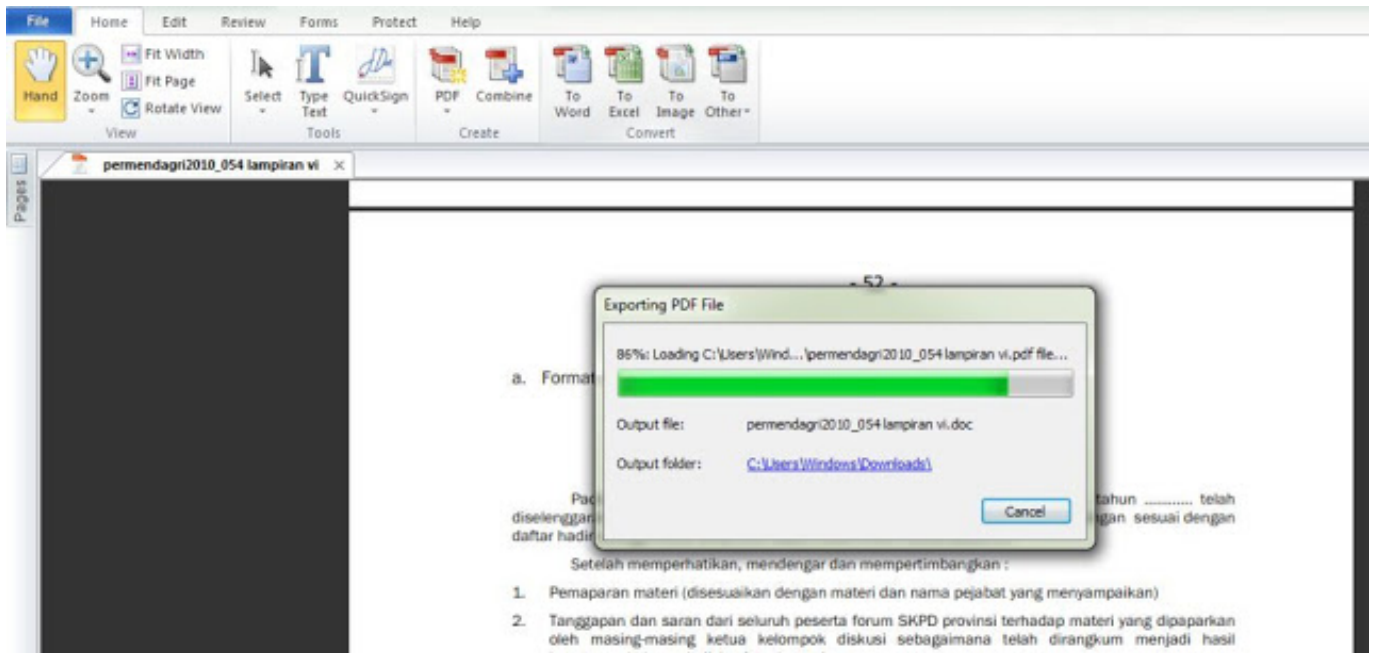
File Home Edit Review Forms Protect Help

Hand Zoom Fit Width Fit Page Rotate View
View

Select Type Text QuickSign
Tools

PDF Combine
Create

To Word To Excel To Image To Other
Convert

Pages

permendagri2010_054 lampiran vi ×

- 52 -

a. Format

Pa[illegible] tahun ........... telah diselenggara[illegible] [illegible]gan sesuai dengan daftar hadir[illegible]

Setelah memperhatikan, mendengar dan mempertimbangkan :

1. Pemaparan materi (disesuaikan dengan materi dan nama pejabat yang menyampaikan)

2. Tanggapan dan saran dari seluruh peserta forum SKPD provinsi terhadap materi yang dipaparkan oleh masing-masing ketua kelompok diskusi sebagaimana telah dirangkum menjadi hasil

Exporting PDF File

86%: Loading C:\Users\Wind...\permendagri2010_054 lampiran vi.pdf file...

Output file: permendagri2010_054 lampiran vi.doc

Output folder: C:\Users\Windows\Downloads\

Cancel